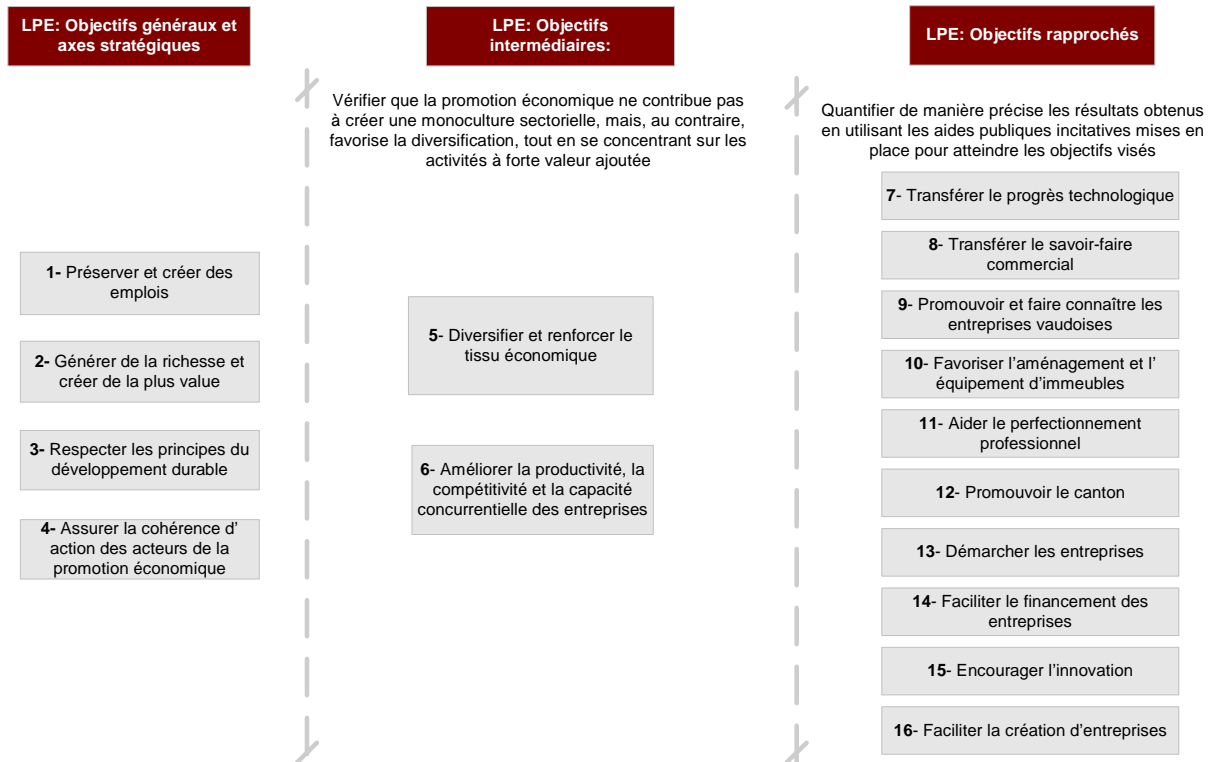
LPE: Objectifs généraux et axes stratégiques

1- Préserver et créer des emplois

2- Générer de la richesse et créer de la plus value

3- Respecter les principes du développement durable

4- Assurer la cohérence d' action des acteurs de la promotion économique

LPE: Objectifs intermédiaires:

Vérifier que la promotion économique ne contribue pas à créer une monoculture sectorielle, mais, au contraire, favorise la diversification, tout en se concentrant sur les activités à forte valeur ajoutée

5- Diversifier et renforcer le tissu économique

6- Améliorer la productivité, la compétitivité et la capacité concurrentielle des entreprises

LPE: Objectifs rapprochés

Quantifier de manière précise les résultats obtenus en utilisant les aides publiques incitatives mises en place pour atteindre les objectifs visés

7- Transférer le progrès technologique

8- Transférer le savoir-faire commercial

9- Promouvoir et faire connaître les entreprises vaudoises

10- Favoriser l'aménagement et l' équipement d'immeubles

11- Aider le perfectionnement professionnel

12- Promouvoir le canton

13- Démarcher les entreprises

14- Faciliter le financement des entreprises

15- Encourager l'innovation

16- Faciliter la création d'entreprises